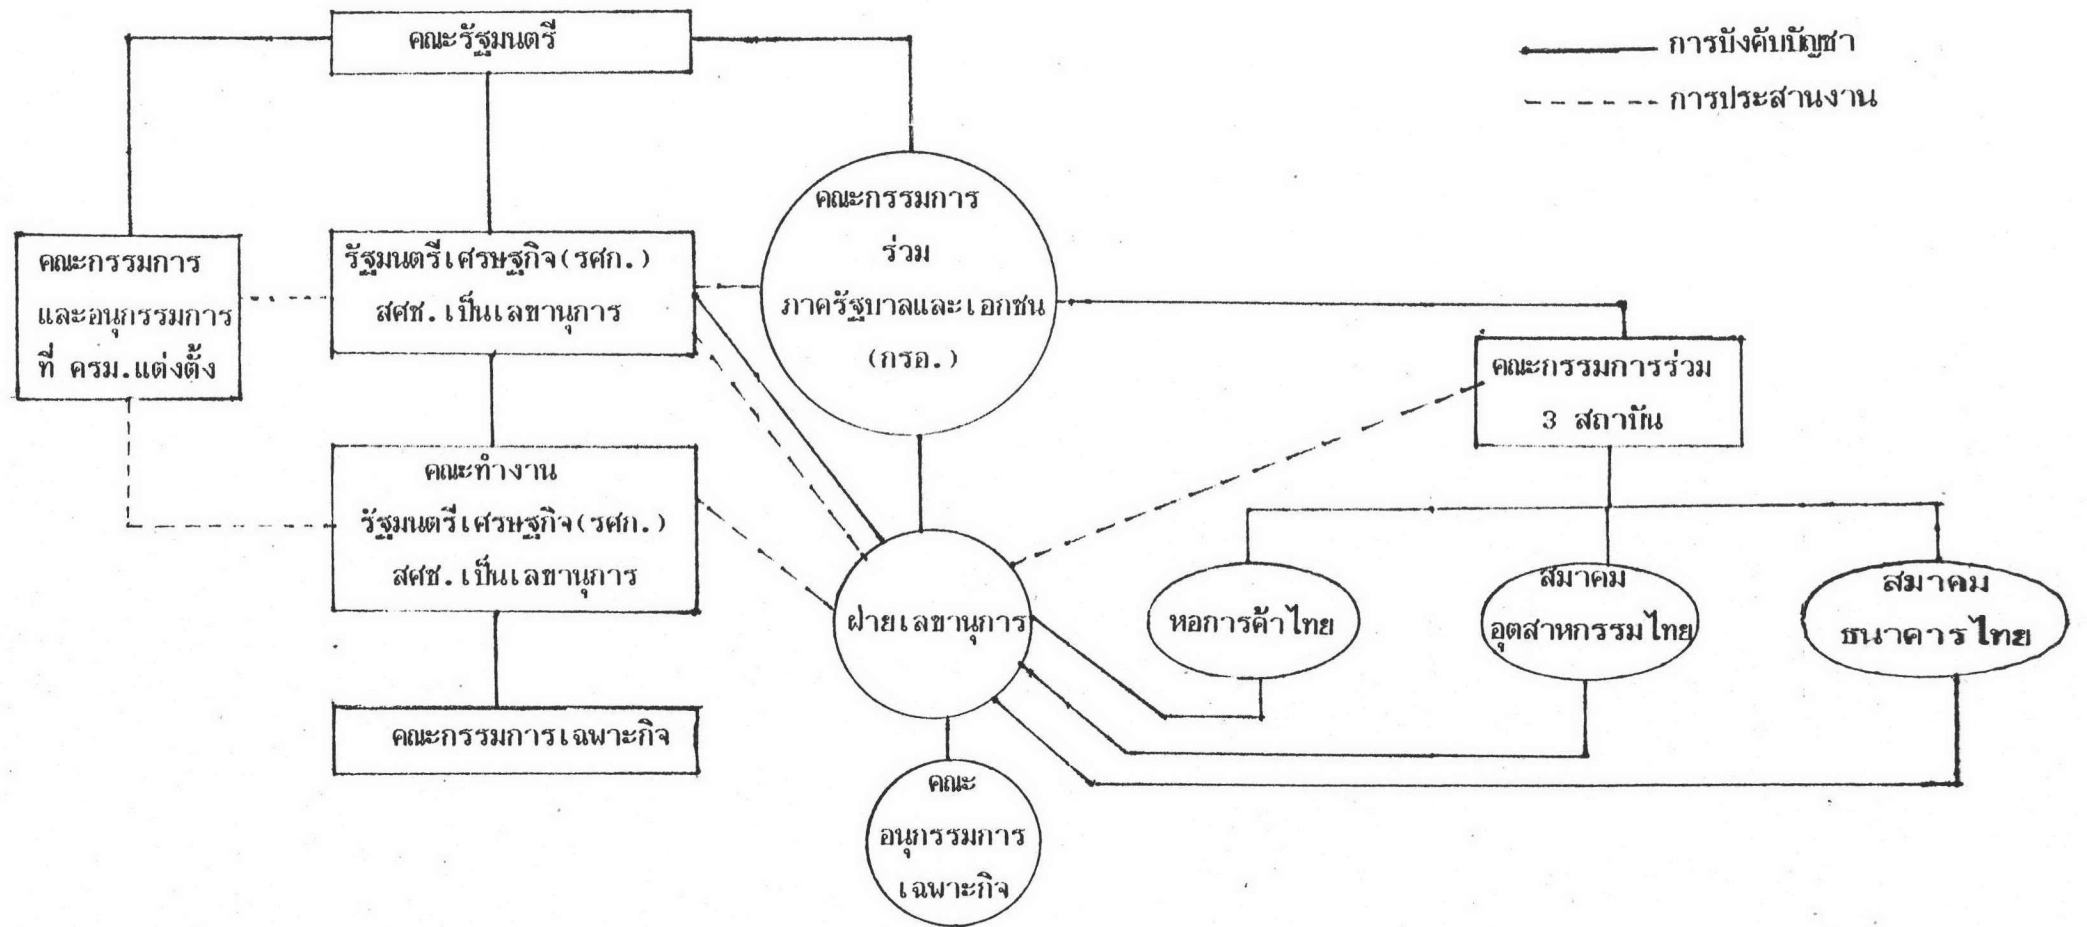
คณะรัฐมนตรี

การบังคับบัญชา
การประสานงาน

คณะกรรมการ และอนุกรรมการ ที่ ครม.แต่งตั้ง

รัฐมนตรีเศรษฐกิจ(รศก.) สศช. เป็นเลขานุการ

คณะกรรมการ ร่วม ภาครัฐบาลและเอกชน (กรอ.)

คณะกรรมการร่วม 3 สถาบัน

คณะทำงาน รัฐมนตรีเศรษฐกิจ(รศก.) สศช. เป็นเลขานุการ

ฝ่ายเลขานุการ

หอการค้าไทย

สมาคม อุตสาหกรรมไทย

สมาคม ธนาคารไทย

คณะกรรมการเฉพาะกิจ

คณะ อนุกรรมการ เฉพาะกิจ